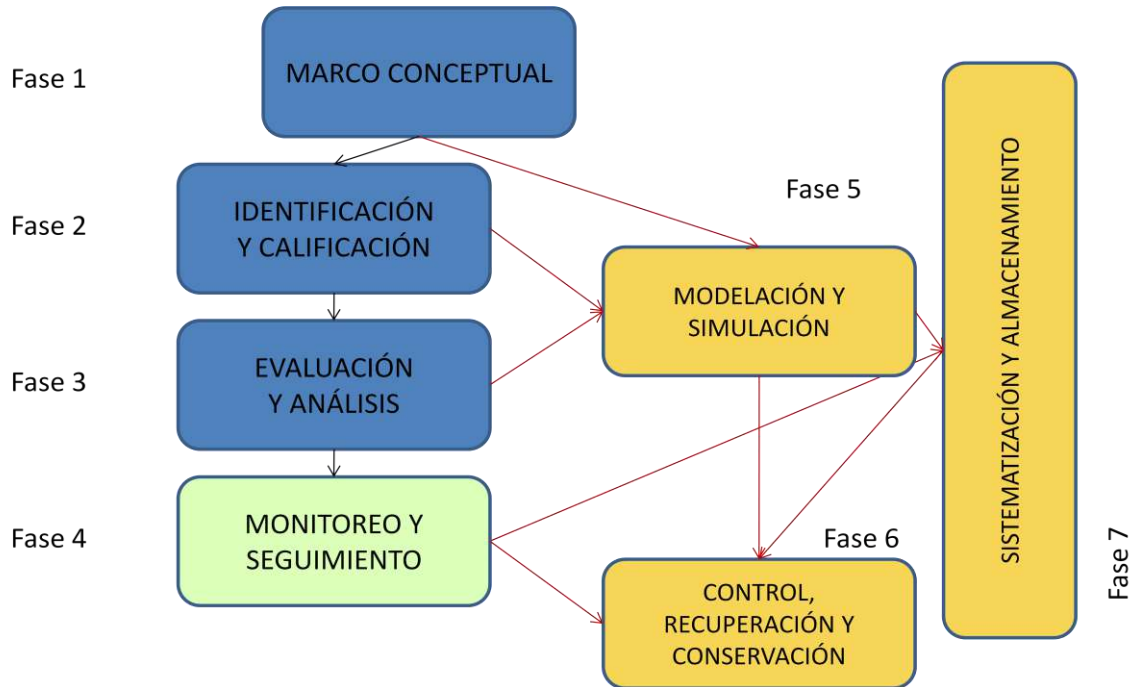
Fase 1

MARCO CONCEPTUAL

Fase 2

IDENTIFICACIÓN Y CALIFICACIÓN

Fase 3

EVALUACIÓN Y ANÁLISIS

Fase 4

MONITOREO Y SEGUIMIENTO

Fase 5

MODELACIÓN Y SIMULACIÓN

Fase 6

CONTROL, RECUPERACIÓN Y CONSERVACIÓN

SISTEMATIZACIÓN Y ALMACENAMIENTO

Fase 7